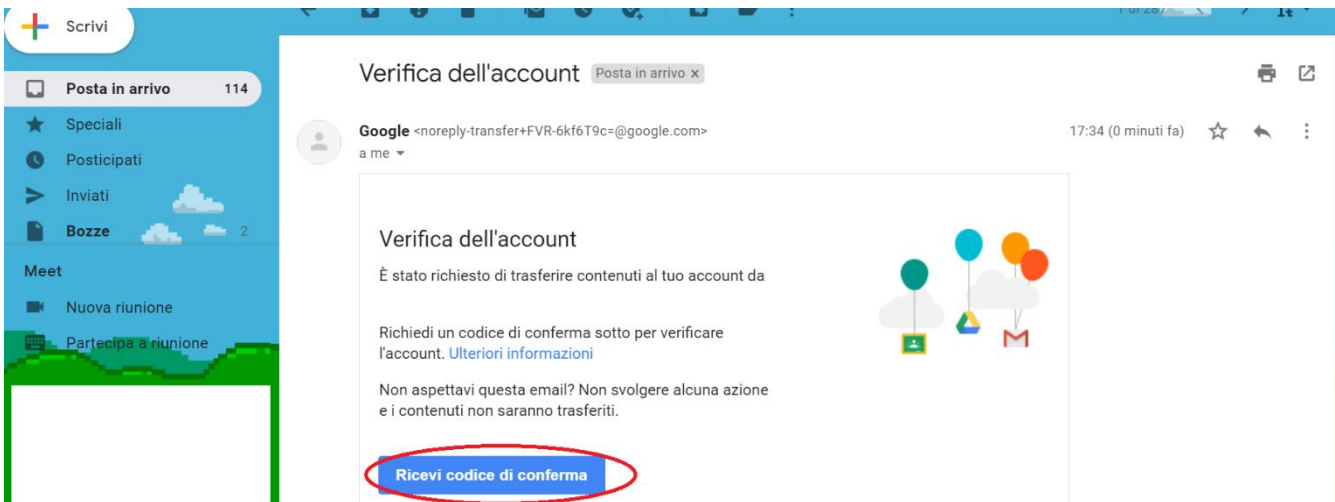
Scrivi

Posta in arrivo 114
Speciali
Posticipati
Inviati
Bozze 2
Meet
Nuova riunione
Partecipa a riunione

1 di 28 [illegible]

Verifica dell'account Posta in arrivo ×

Google <noreply-transfer+FVR-6kf6T9c=@google.com>
a me

17:34 (0 minuti fa)

Verifica dell'account
È stato richiesto di trasferire contenuti al tuo account da

Richiedi un codice di conferma sotto per verificare l'account. Ulteriori informazioni

Non aspettavi questa email? Non svolgere alcuna azione e i contenuti non saranno trasferiti.

Ricevi codice di conferma